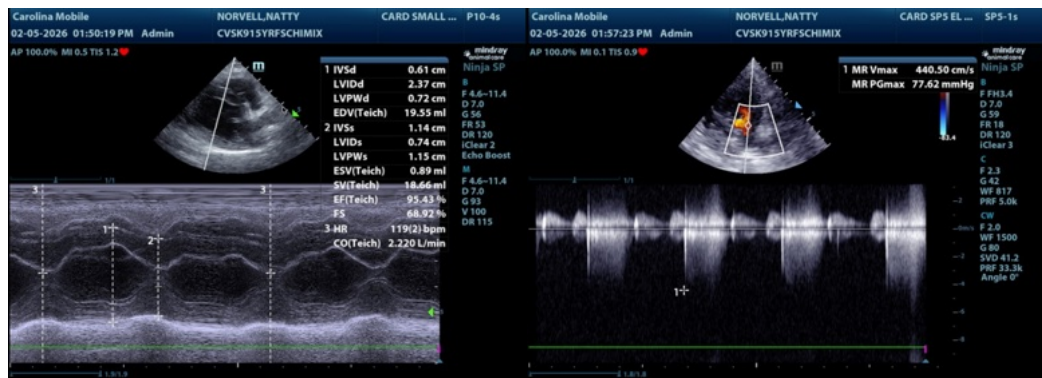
Carolina Mobile NORVELL,NATTY CARD SMALL ... P10-4s
02-05-2026 01:50:19 PM Admin CVSK915YRFSCHIMIX
AP 100.0% MI 0.5 TIS 1.2

mindray
Ninja SP

| | | |
|---|---|---|
| 1 | IVSd | 0.61 cm |
| | LVIDd | 2.37 cm |
| | LVPWd | 0.72 cm |
| | EDV(Teich) | 19.55 ml |
| 2 | IVSs | 1.14 cm |
| | LVIDs | 0.74 cm |
| | LVPWs | 1.15 cm |
| | ESV(Teich) | 0.89 ml |
| | SV(Teich) | 18.66 ml |
| | EF(Teich) | 95.43 % |
| | FS | 68.92 % |
| 3 | HR | 119(2) bpm |
| | CO(Teich) | 2.220 L/min |

B
F 4.6-11.4
D 7.0
G 56
FR 53
DR 120
iClear 2
Echo Boost
M
F 4.6-11.4
D 7.0
G 93
V 100
DR 115

3 1 2 3

Carolina Mobile NORVELL,NATTY CARD SP5 EL ... SP5-1s
02-05-2026 01:57:23 PM Admin CVSK915YRFSCHIMIX
AP 100.0% MI 0.1 TIS 0.9

mindray
Ninja SP

1 MR Vmax 440.50 cm/s
MR PGmax 77.62 mmHg

B
F FH3.4
D 7.0
G 59
FR 18
DR 120
iClear 3
C
F 2.3
G 42
WF 817
PRF 5.0k
CW
F 2.0
WF 1500
G 80
SVD 41.2
PRF 33.3k
Angle 0°

1